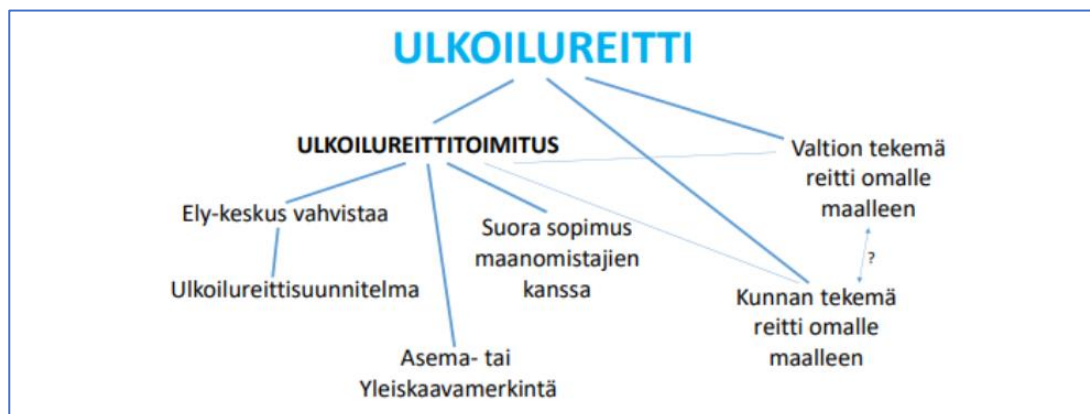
ULKOILUREITTI

ULKOILUREITTITOIMITUS

Valtion tekemä reitti omalle maalleen

Ely-keskus vahvistaa

Ulkoilureittisuunnitelma

Suora sopimus maanomistajien kanssa

?

Kunnan tekemä reitti omalle maalleen

Asema- tai Yleiskaavamerkintä